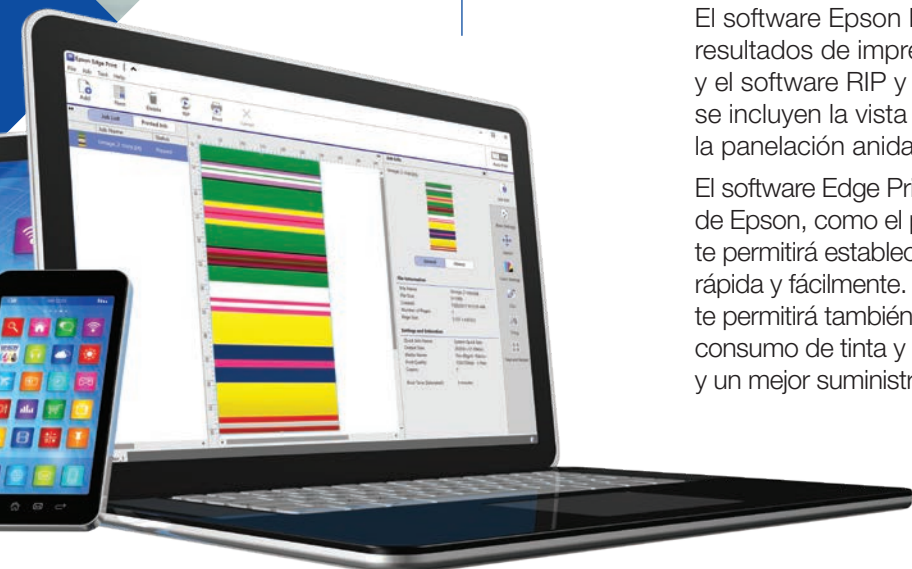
El software Epson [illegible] resultados de impre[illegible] y el software RIP y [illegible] se incluyen la vista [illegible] la panelación anida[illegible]

El software Edge Pri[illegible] de Epson, como el p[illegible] te permitirá establec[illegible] rápida y fácilmente. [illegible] te permitirá también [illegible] consumo de tinta y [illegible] y un mejor suministr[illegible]

Epson Edge Print
File Job Tool Help
Add Move Delete RIP Print Cancel
Job List Printed Job
Job Name Status
General History
File Information
Settings and Information